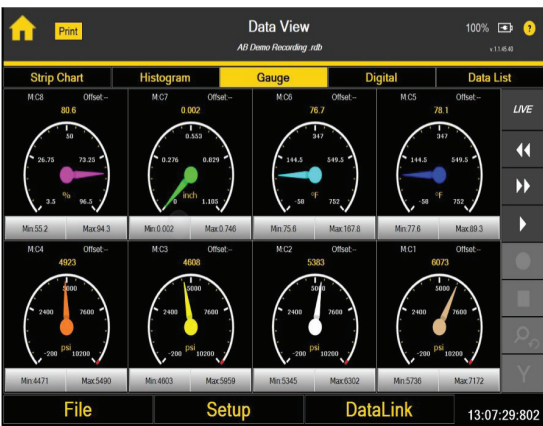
Print

Data View

AB Demo Recording .rdb

100%

v 1.1.45.40

Strip Chart | Histogram | Gauge | Digital | Data List

M:C8 Offset:--
80.6
50
26.75 73.25
%
3.5 96.5
Min:55.2 Max:94.3

M:C7 Offset:--
0.002
0.553
0.276 0.829
inch
0 1.105
Min:0.002 Max:0.746

M:C6 Offset:--
76.7
347
144.5 549.5
°F
-50 752
Min:75.6 Max:167.8

M:C5 Offset:--
78.1
347
144.5 549.5
°F
-50 752
Min:77.6 Max:89.3

M:C4 Offset:--
4923
5000
2400 7600
psi
-200 10200
Min:4471 Max:5490

M:C3 Offset:--
4608
5000
2400 7600
psi
-200 10200
Min:4603 Max:5959

M:C2 Offset:--
5383
5000
2400 7600
psi
-200 10200
Min:5345 Max:6302

M:C1 Offset:--
6073
5000
2400 7600
psi
-200 10200
Min:5736 Max:7172

LIVE

File | Setup | DataLink

13:07:29:802